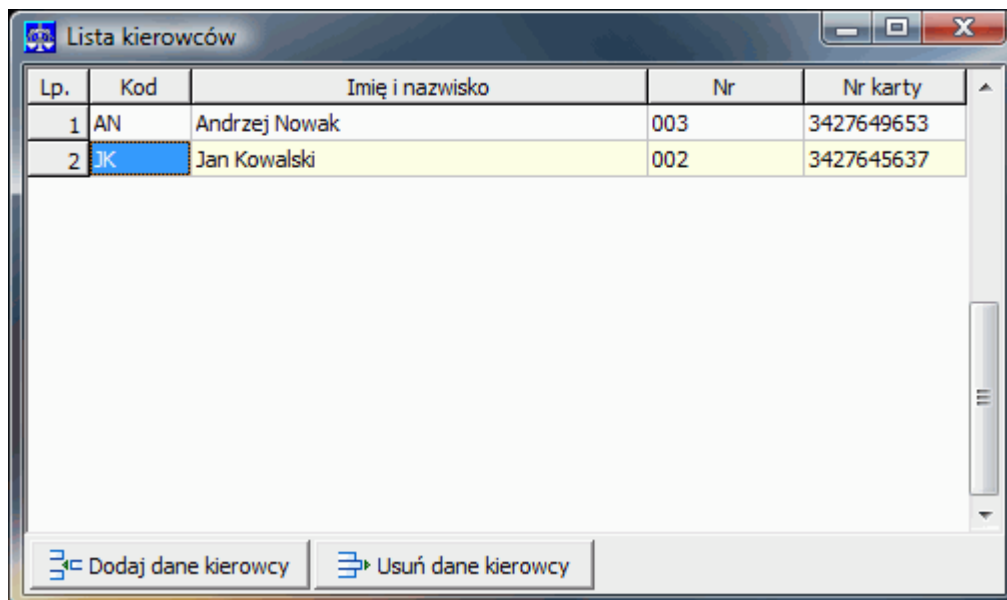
Lista kierowców

| Lp. | Kod | Imię i nazwisko | Nr | Nr karty |
|---|---|---|---|---|
| 1 | AN | Andrzej Nowak | 003 | 3427649653 |
| 2 | JK | Jan Kowalski | 002 | 3427645637 |

Dodaj dane kierowcy
Usuń dane kierowcy